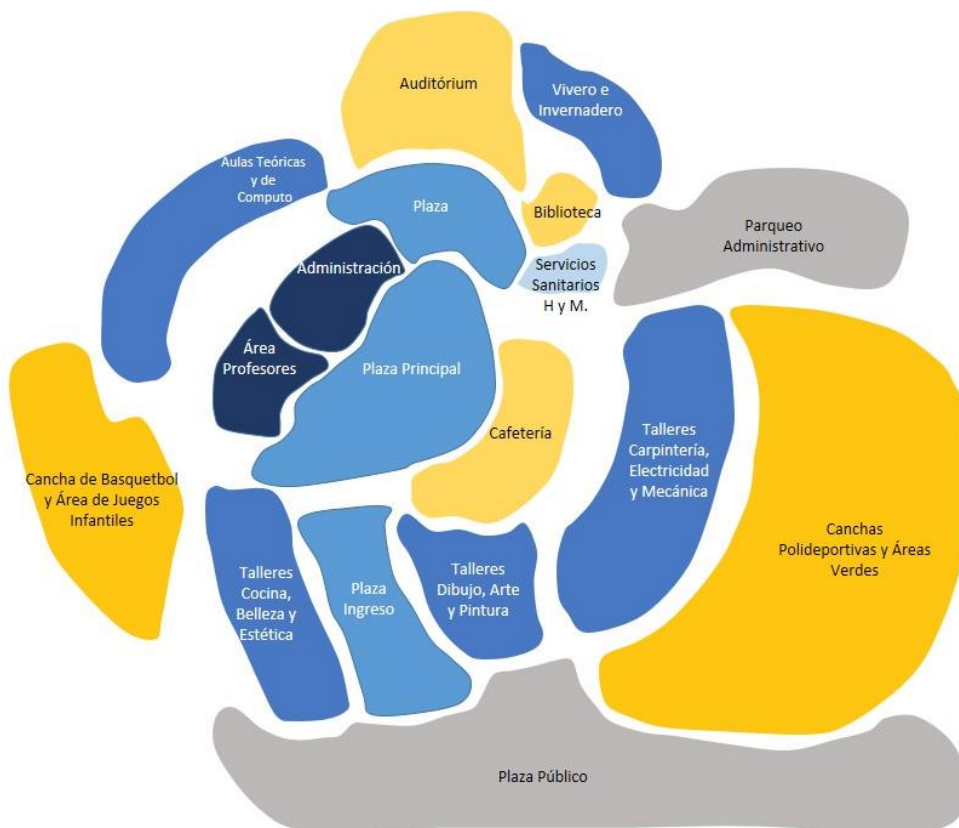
Auditórium

Vivero e Invernadero

Aulas Teóricas y de Computo

Plaza

Biblioteca

Parqueo Administrativo

Administración

Servicios Sanitarios H y M.

Área Profesores

Plaza Principal

Cafetería

Talleres Carpintería, Electricidad y Mecánica

Cancha de Basquetbol y Área de Juegos Infantiles

Canchas Polideportivas y Áreas Verdes

Talleres Cocina, Belleza y Estética

Plaza Ingreso

Talleres Dibujo, Arte y Pintura

Plaza Público